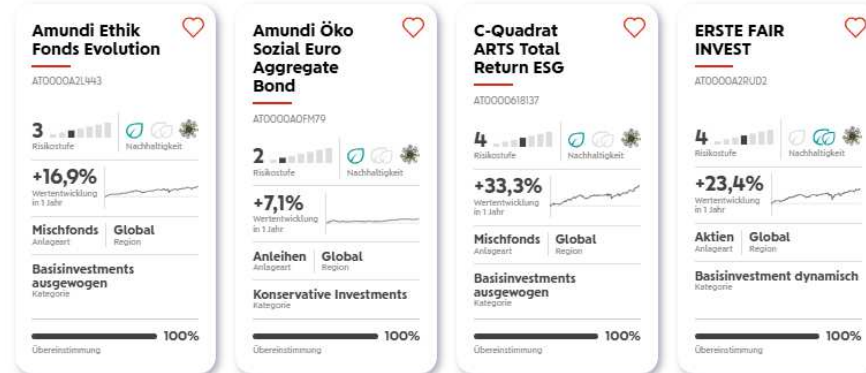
Amundi Ethik Fonds Evolution

AT0000A2L443

3
Risikostufe
Nachhaltigkeit

+16,9%
Wertentwicklung in 1 Jahr

Mischfonds
Anlageart
Global
Region

Basisinvestments ausgewogen
Kategorie

100%
Übereinstimmung

Amundi Öko Sozial Euro Aggregate Bond

AT0000A0FM79

2
Risikostufe
Nachhaltigkeit

+7,1%
Wertentwicklung in 1 Jahr

Anleihen
Anlageart
Global
Region

Konservative Investments
Kategorie

100%
Übereinstimmung

C-Quadrat ARTS Total Return ESG

AT0000618137

4
Risikostufe
Nachhaltigkeit

+33,3%
Wertentwicklung in 1 Jahr

Mischfonds
Anlageart
Global
Region

Basisinvestments ausgewogen
Kategorie

100%
Übereinstimmung

ERSTE FAIR INVEST

AT0000A2RUD2

4
Risikostufe
Nachhaltigkeit

+23,4%
Wertentwicklung in 1 Jahr

Aktien
Anlageart
Global
Region

Basisinvestment dynamisch
Kategorie

100%
Übereinstimmung